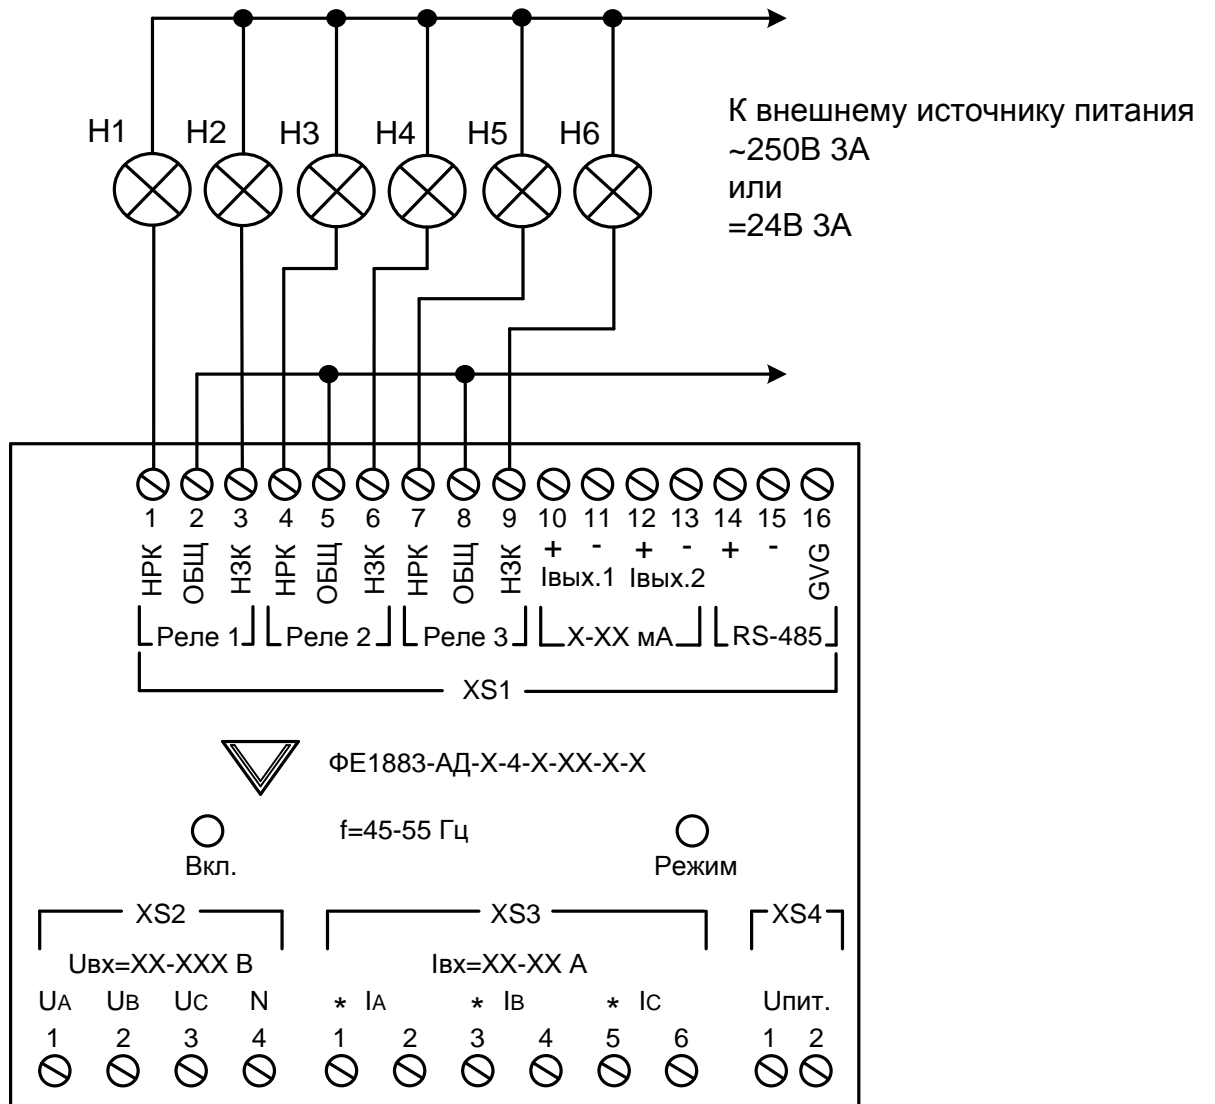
H1 H2 H3 H4 H5 H6

К внешнему источнику питания
~250В 3А
или
=24В 3А

1 2 3 4 5 6 7 8 9 10 11 12 13 14 15 16

НРК ОБЩ НЗК НРК ОБЩ НЗК НРК ОБЩ НЗК + - + - + - GVG

Iвых.1 Iвых.2

Реле 1 Реле 2 Реле 3 Х-ХХ мА RS-485

XS1

ФЕ1883-АД-Х-4-Х-ХХ-Х-Х

f=45-55 Гц

Вкл. Режим

XS2 XS3 XS4

Uвх=ХХ-ХХХ В Iвх=ХХ-ХХ А

UA UB UC N * IA * IB * IC Uпит.

1 2 3 4 1 2 3 4 5 6 1 2